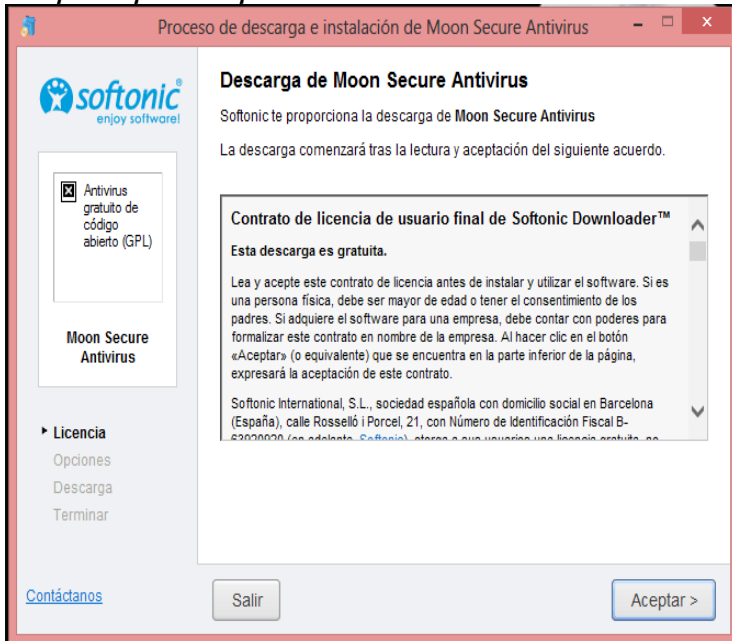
Proceso de descarga e instalación de Moon Secure Antivirus

softonic®
enjoy software!

Antivirus gratuito de código abierto (GPL)

Moon Secure Antivirus

▸ Licencia
Opciones
Descarga
Terminar

Contáctanos

Descarga de Moon Secure Antivirus

Softonic te proporciona la descarga de **Moon Secure Antivirus**

La descarga comenzará tras la lectura y aceptación del siguiente acuerdo.

Contrato de licencia de usuario final de Softonic Downloader™

Esta descarga es gratuita.

Lea y acepte este contrato de licencia antes de instalar y utilizar el software. Si es una persona física, debe ser mayor de edad o tener el consentimiento de los padres. Si adquiere el software para una empresa, debe contar con poderes para formalizar este contrato en nombre de la empresa. Al hacer clic en el botón «Aceptar» (o equivalente) que se encuentra en la parte inferior de la página, expresará la aceptación de este contrato.

Softonic International, S.L., sociedad española con domicilio social en Barcelona (España), calle Rosselló i Porcel, 21, con Número de Identificación Fiscal B-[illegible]

Salir

Aceptar >